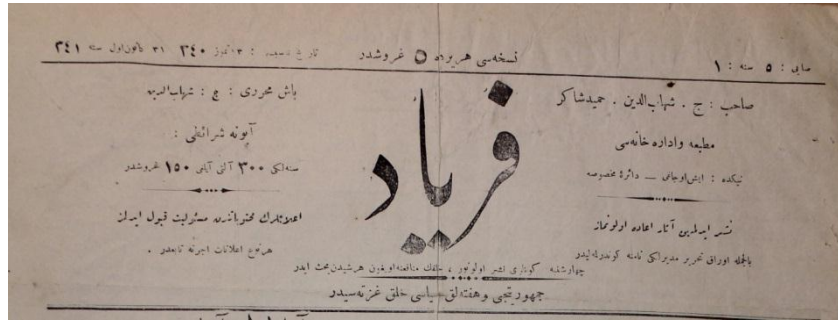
صاي: ۵ سنه: ۱

نسخه‌سی هر یرده ۵ غروشدر

تاریخ تأسیسی: ۱۳ تشرین ثانی ۳۴۰ ۳۱ کانون اول سنه ۳۴۱

صاحب: ح. شهاب‌الدین. حیدرشاکر

مطبعه وادارهٔ خانه‌سی

تکیه - ایش‌اوجاغی - دائرهٔ مخصوصه

نشر ایدلمین آثار اعاده اولونماز

بالجمله اوراق تحریر مدیرلکی نامنه گوندریله‌جکدر

فریاد

باش محرری: ح: شهاب‌الدین

آبونه شرائطی:

سنه‌لکی ۳۰۰ آلتی آیلغی ۱۵۰ غروشدر

اعلانلرك محتویاتندن مسئولیت قبول ایدلمز

هر نوع اعلانات اجرتی تابعدر

چهارشنبه گونلری نشر اولونور، خلقك منافعنه اولان هرشیدن بحث ایدر

جمهوریتچی وهفته‌لق سیاسی خلق غزته‌سیدر